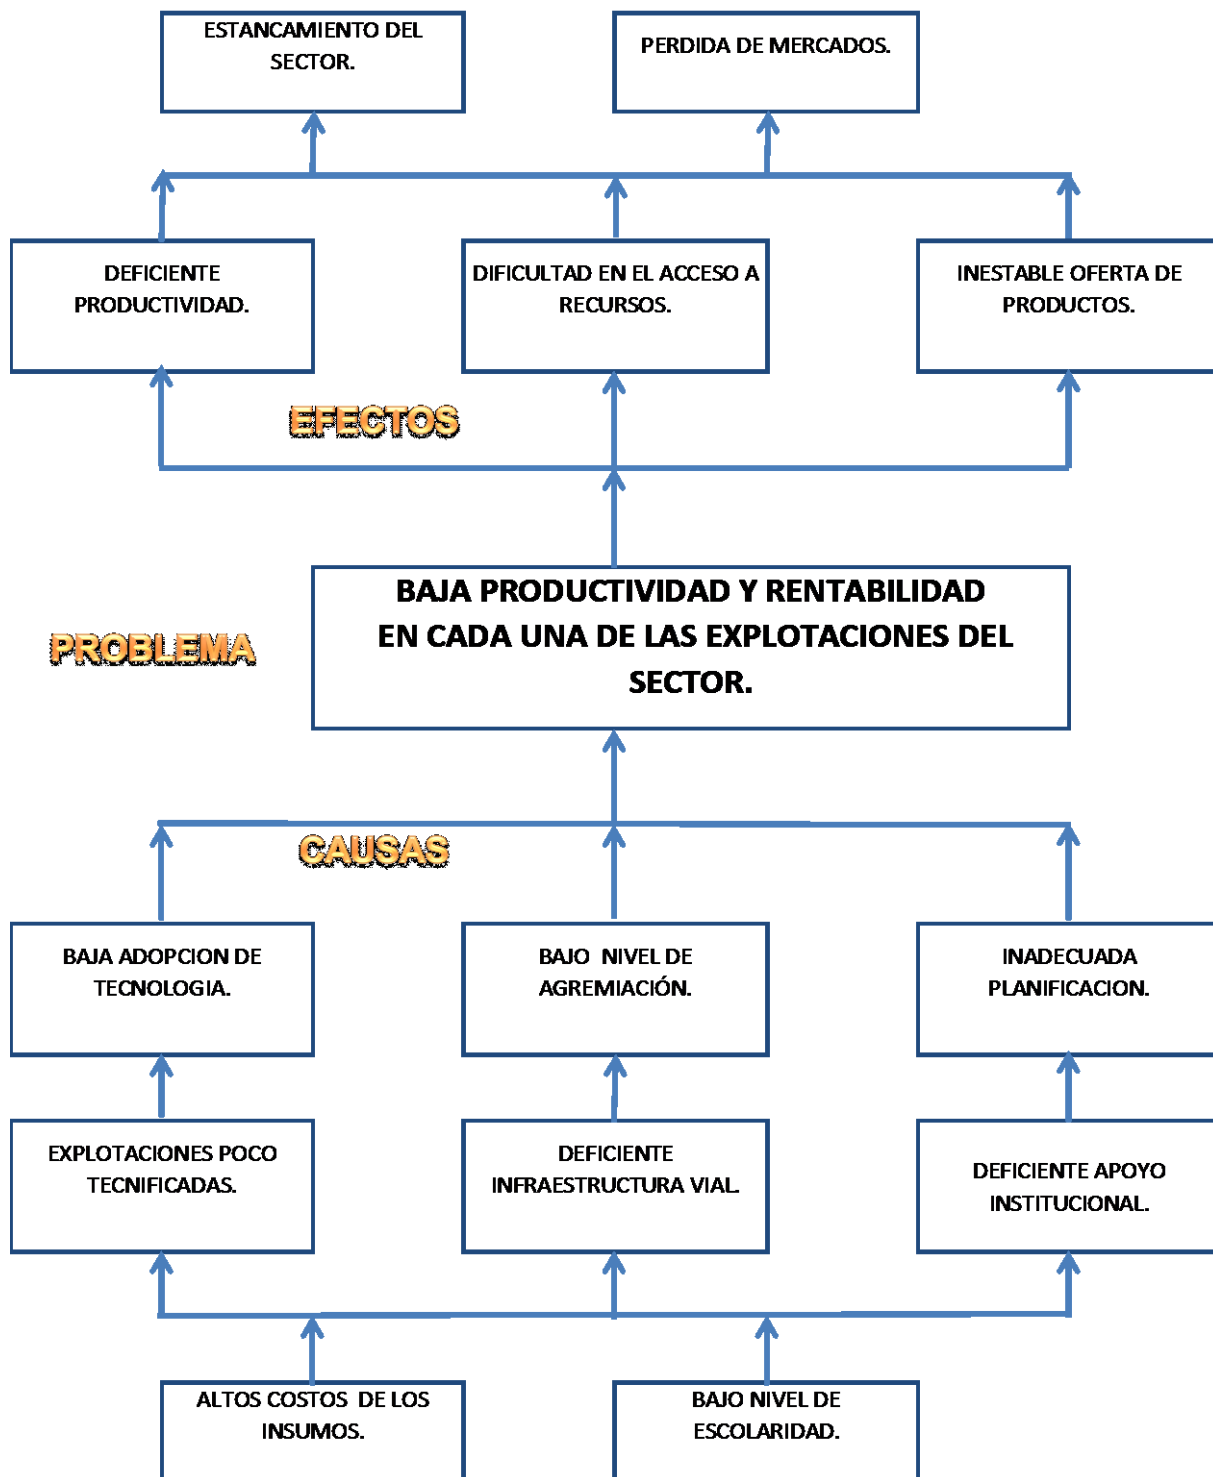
ESTANCAMIENTO DEL SECTOR.

PERDIDA DE MERCADOS.

DEFICIENTE PRODUCTIVIDAD.

DIFICULTAD EN EL ACCESO A RECURSOS.

INESTABLE OFERTA DE PRODUCTOS.

EFECTOS

PROBLEMA

BAJA PRODUCTIVIDAD Y RENTABILIDAD EN CADA UNA DE LAS EXPLOTACIONES DEL SECTOR.

CAUSAS

BAJA ADOPCION DE TECNOLOGIA.

BAJO NIVEL DE AGREMIACIÓN.

INADECUADA PLANIFICACION.

EXPLOTACIONES POCO TECNIFICADAS.

DEFICIENTE INFRAESTRUCTURA VIAL.

DEFICIENTE APOYO INSTITUCIONAL.

ALTOS COSTOS DE LOS INSUMOS.

BAJO NIVEL DE ESCOLARIDAD.